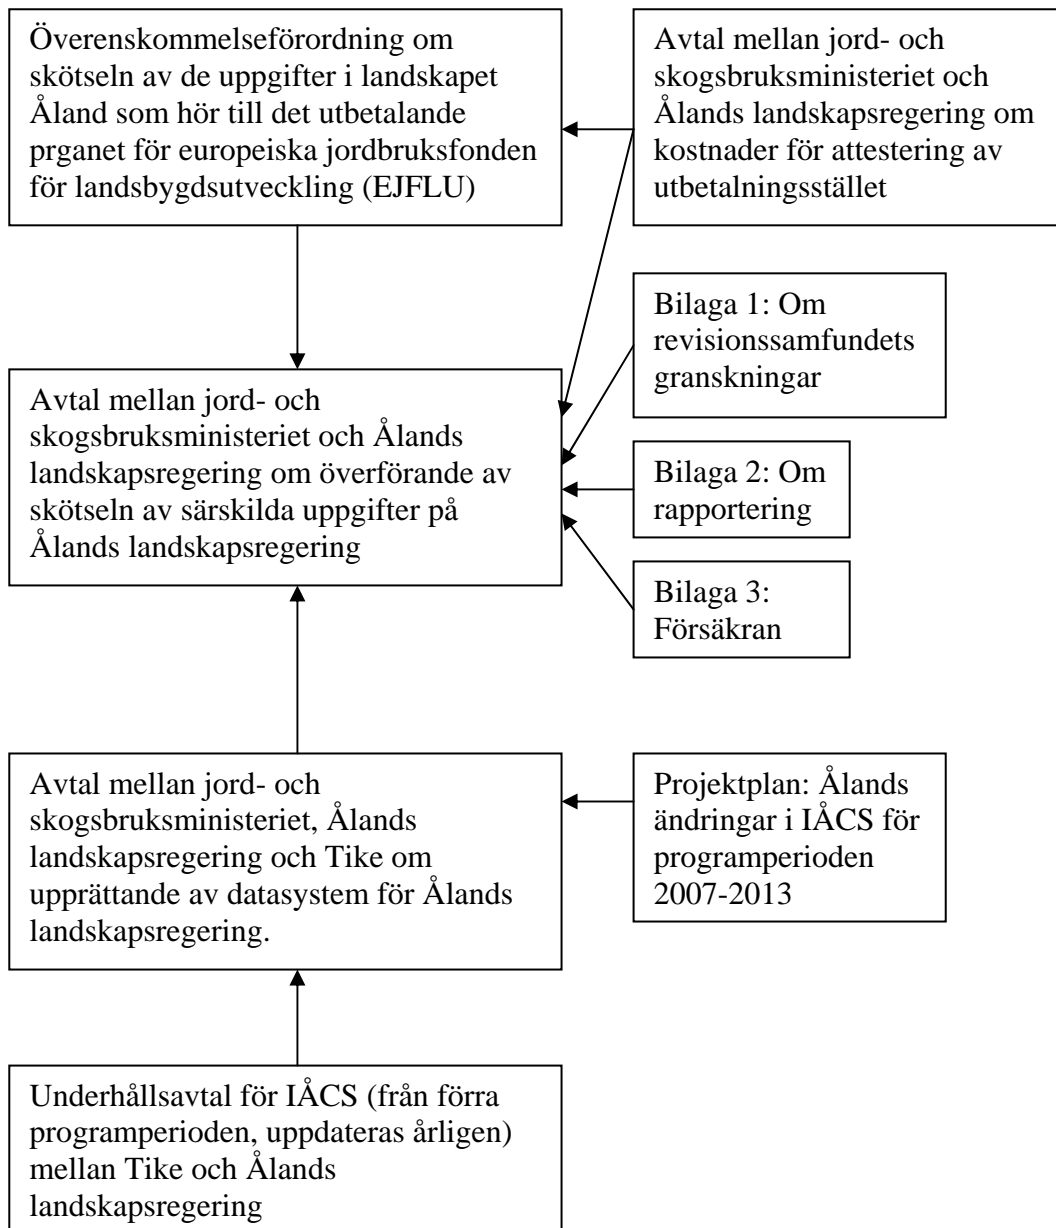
Överenskommelseförordning om skötseln av de uppgifter i landskapet Åland som hör till det utbetalande prganet för europeiska jordbruksfonden för landsbygdsutveckling (EJFLU)

Avtal mellan jord- och skogsbruksministeriet och Ålands landskapsregering om kostnader för attestering av utbetalningsstället

Avtal mellan jord- och skogsbruksministeriet och Ålands landskapsregering om överförande av skötseln av särskilda uppgifter på Ålands landskapsregering

Bilaga 1: Om revisionssamfundets granskningar

Bilaga 2: Om rapportering

Bilaga 3: Försäkran

Avtal mellan jord- och skogsbruksministeriet, Ålands landskapsregering och Tike om upprättande av datasystem för Ålands landskapsregering.

Projektplan: Ålands ändringar i IÅCS för programperioden 2007-2013

Underhållsavtal för IÅCS (från förra programperioden, uppdateras årligen) mellan Tike och Ålands landskapsregering